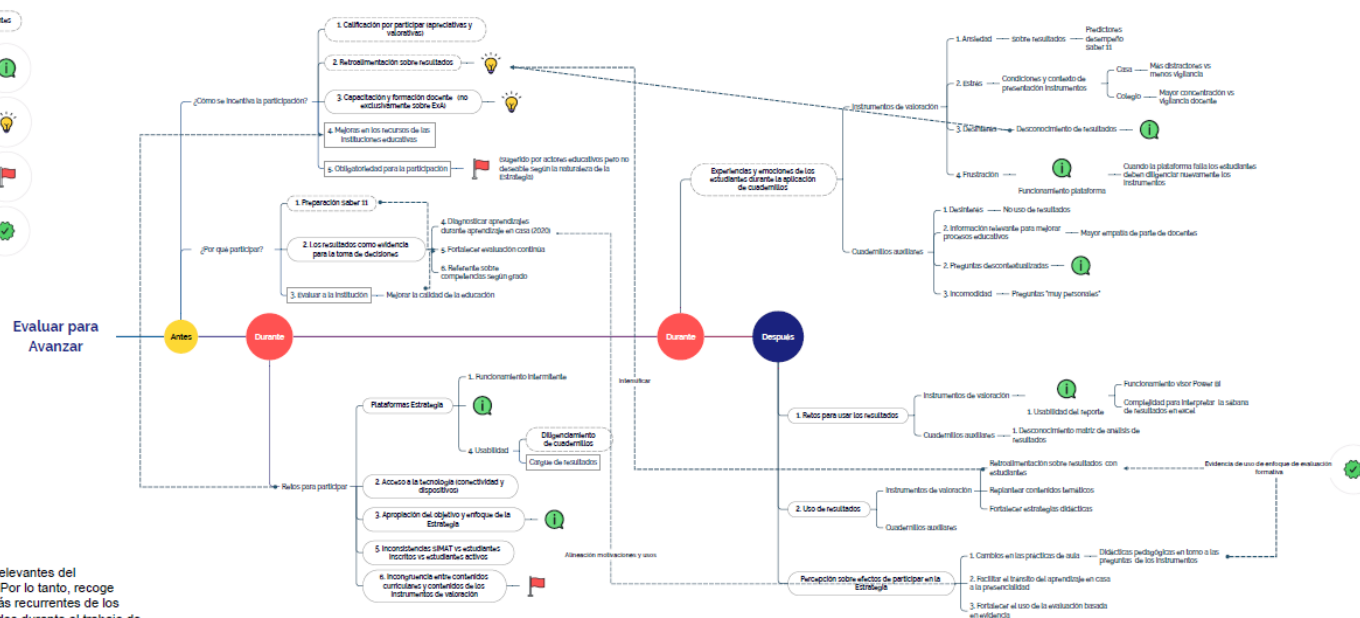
des

Evaluar para Avanzar

Antes

Durante

Durante

Después

¿Cómo se incentiva la participación?

1. Calificación por participar (apreciativas y valorativas)

2. Retroalimentación sobre resultados

3. Capacitación y formación docente (no exclusivamente sobre EvA)

4. Mejoras en los recursos de las instituciones educativas

5. Obligatoriedad para la participación

(Sugerido por actores educativos pero no deseable según la naturaleza de la Estrategia)

¿Por qué participar?

1. Preparación saber 11

2. Los resultados como evidencia para la toma de decisiones

3. Evaluar a la institución

Mejorar la calidad de la educación

4. Diagnosticar aprendizajes durante aprendizaje en casa (2020)

5. Fortalecer evaluación continua

6. Referente sobre competencias según grado

Retos para participar

Plataformas Estrategia

1. Funcionamiento intermitente

4. Usabilidad

Diligenciamiento de cuadernillos

Cargue de resultados

2. Acceso a la tecnología (conectividad y dispositivos)

3. Apropiación del objetivo y enfoque de la Estrategia

5. Inconsistencias SIMAT vs estudiantes inscritos vs estudiantes activos

6. Incongruencia entre contenidos curriculares y contenidos de los instrumentos de valoración

Intensificar

Alineación motivaciones / usos

Experiencias y emociones de los estudiantes durante la aplicación de cuadernillos

Instrumentos de valoración

1. Ansiedad

Sobre resultados

Predicciones desempeño Saber 11

2. Estrés

Condiciones y contexto de presentación instrumentos

Casa

Más distracciones vs menos vigilancia

Colegio

Mayor concentración vs vigilancia docente

3. Desinterés

Desconocimiento de resultados

4. Frustración

Funcionamiento plataforma

Cuando la plataforma falla los estudiantes deben diligenciar nuevamente los instrumentos

Cuadernillos auxiliares

1. Desinterés

No uso de resultados

2. Información relevante para mejorar procesos educativos

Mayor empatía de parte de docentes

2. Preguntas descontextualizadas

3. Incomodidad

Preguntas "muy personales"

1. Retos para usar los resultados

Instrumentos de valoración

1. Usabilidad del reporte

Funcionamiento visor Power BI

Complejidad para interpretar la sábana de resultados en excel

Cuadernillos auxiliares

1. Desconocimiento matriz de análisis de resultados

2. Uso de resultados

Instrumentos de valoración

Retroalimentación sobre resultados con estudiantes

Replantear contenidos temáticos

Fortalecer estrategias didácticas

Cuadernillos auxiliares

Evidencia de uso de enfoque de evaluación formativa

Percepción sobre efectos de participar en la Estrategia

1. Cambios en las prácticas de aula

Didácticas pedagógicas en torno a las preguntas de los instrumentos

2. Facilitar el tránsito del aprendizaje en casa a la presencialidad

3. Fortalecer el uso de la evaluación basada en evidencia

elevantes del
Por lo tanto, recoge
ás recurrentes de los
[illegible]